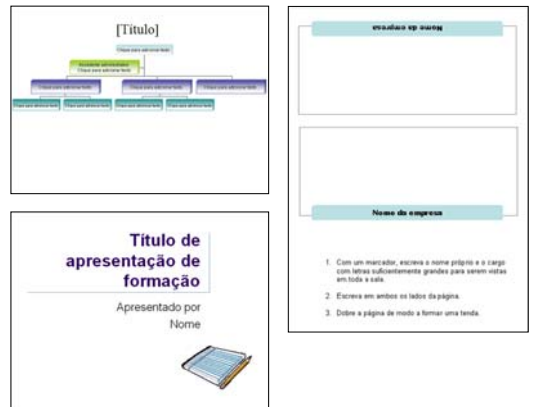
[Título]

Clique para adicionar texto

Assistente ou subordinado
Clique para adicionar texto

Clique para adicionar texto

Clique para adicionar texto

Clique para adicionar texto

Clique para adicionar texto

Clique para adicionar texto

Clique para adicionar texto

Clique para adicionar texto

Título de apresentação de formação

Apresentado por Nome

Nome da empresa

Nome da empresa

1. Com um marcador, escreva o nome próprio e o cargo com letras suficientemente grandes para serem vistas em toda a sala.

2. Escreva em ambos os lados da página.

3. Dobre a página de modo a formar uma tenda.